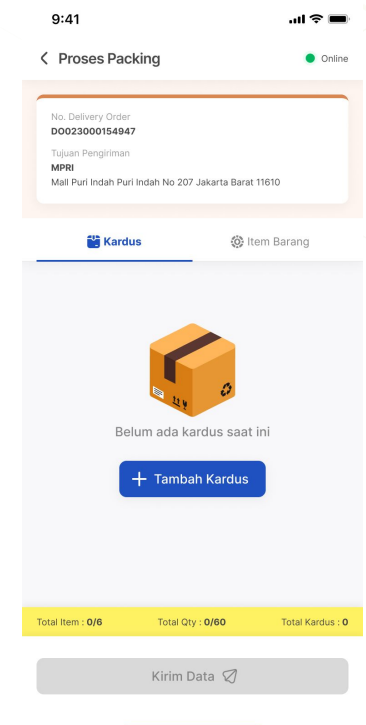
9:41

Proses Packing

Online

No. Delivery Order
DO023000154947

Tujuan Pengiriman
MPRI
Mall Puri Indah Puri Indah No 207 Jakarta Barat 11610

Kardus

Item Barang

Belum ada kardus saat ini

Tambah Kardus

Total Item : 0/6

Total Qty : 0/60

Total Kardus : 0

Kirim Data